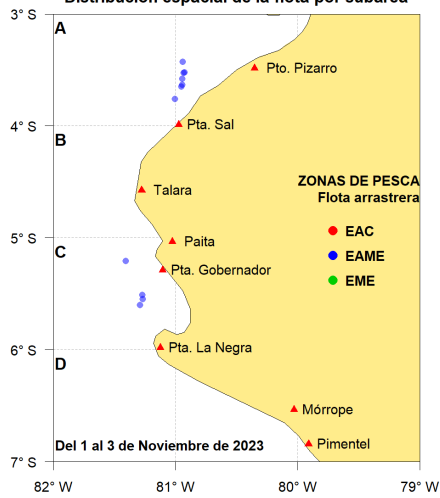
Distribución espacial de la flota por caballa

3° S
A
Pto. Pizarro
4° S
Pta. Sal
B
Talara
ZONAS DE PESCA
Flota arrastrera
5° S
Paita
C
EAC
Pta. Gobernador
EAME
EME
6° S
Pta. La Negra
D
Mórrope
Del 1 al 3 de Noviembre de 2023
Pimentel
7° S
82° W
81° W
80° W
79° W